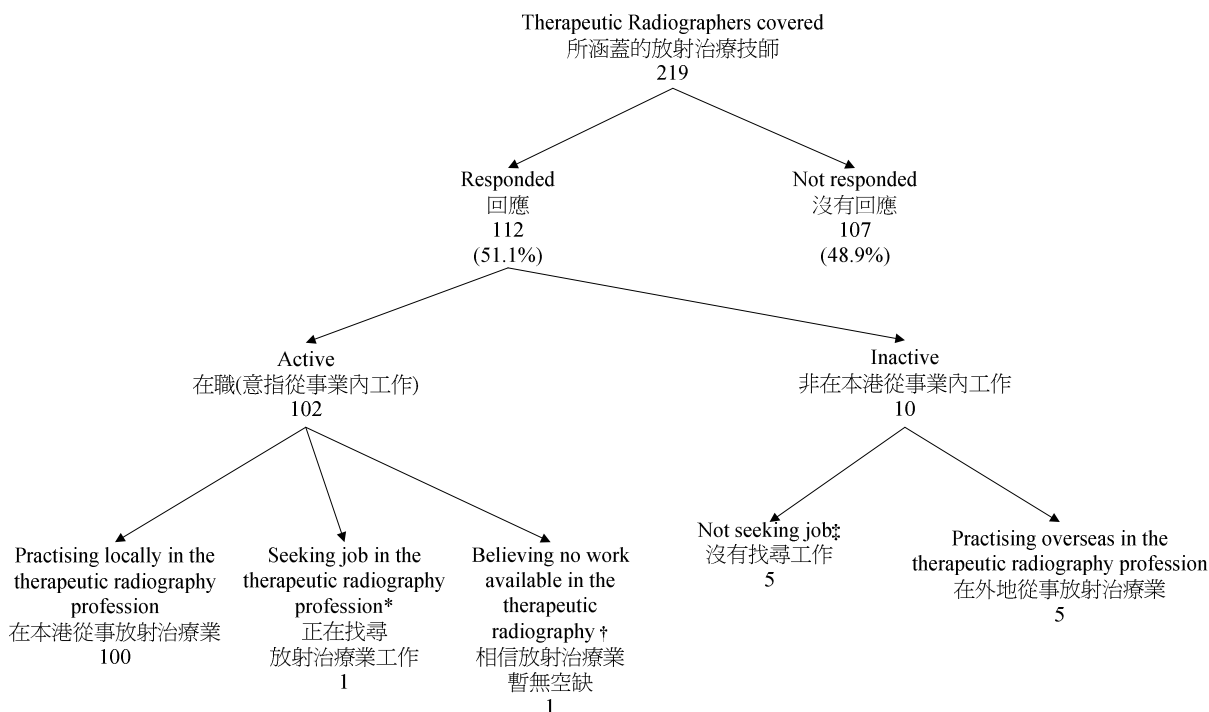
Therapeutic Radiographers covered
所涵蓋的放射治療技師
219

Responded
回應
112
(51.1%)

Not responded
沒有回應
107
(48.9%)

Active
在職(意指從事業內工作)
102

Inactive
非在本港從事業內工作
10

Practising locally in the therapeutic radiography profession
在本港從事放射治療業
100

Seeking job in the therapeutic radiography profession*
正在找尋
放射治療業工作
1

Believing no work available in the therapeutic radiography †
相信放射治療業
暫無空缺
1

Not seeking job‡
沒有找尋工作
5

Practising overseas in the therapeutic radiography profession
在外地從事放射治療業
5